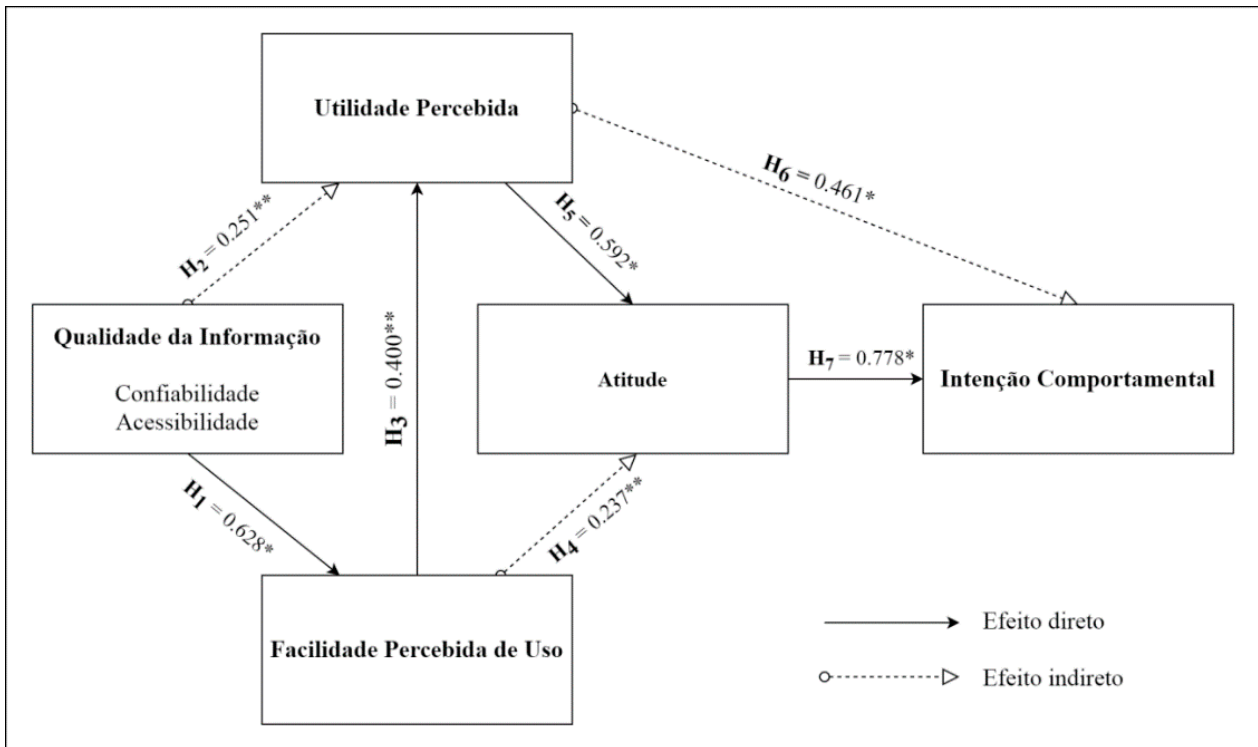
Utilidade Percebida

$H_6 = 0.461*$

$H_2 = 0.251**$

$H_5 = 0.592*$

Qualidade da Informação

Confiabilidade
Acessibilidade

$H_3 = 0.400**$

Atitude

$H_7 = 0.778*$

Intenção Comportamental

$H_1 = 0.628*$

$H_4 = 0.237**$

Facilidade Percebida de Uso

Efeito direto

Efeito indireto